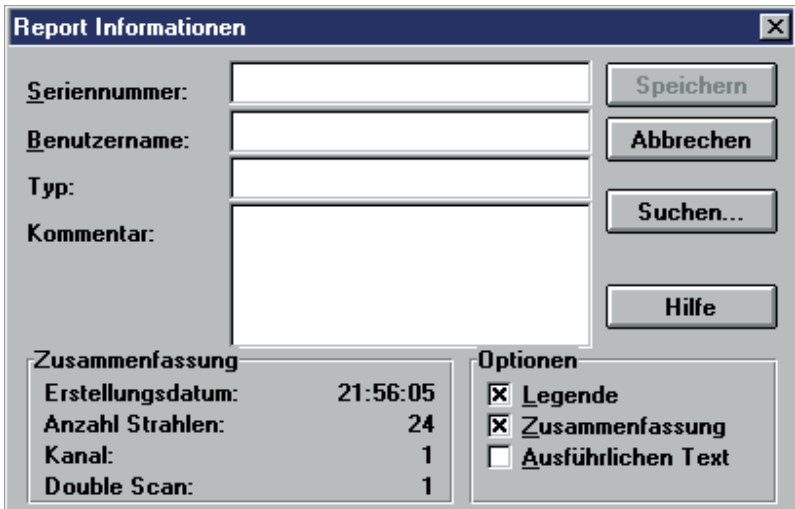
Report Informationen

Seriennummer:
Benutzername:
Typ:
Kommentar:

Speichern
Abbrechen
Suchen...
Hilfe

Zusammenfassung
Erstellungsdatum: 21:56:05
Anzahl Strahlen: 24
Kanal: 1
Double Scan: 1

Optionen
☒ Legende
☒ Zusammenfassung
☐ Ausführlichen Text